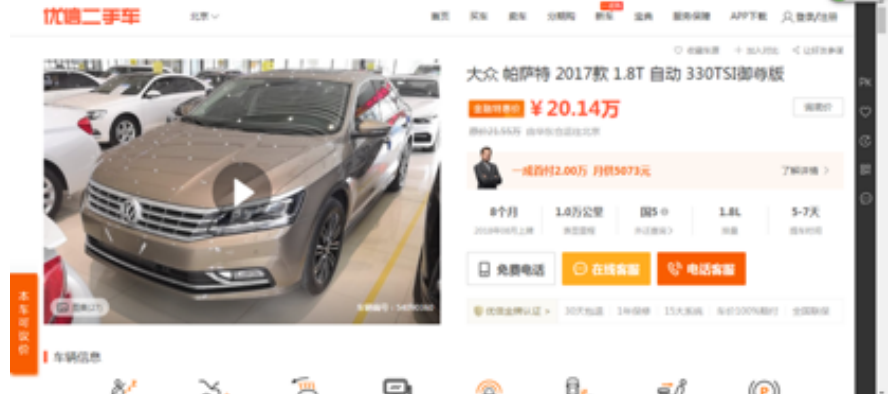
优信二手车 北京

首页 买车 卖车 分期购 新车 金融 服务保障 APP下载 登录/注册

收藏车源 加入对比 让好友参谋

大众 帕萨特 2017款 1.8T 自动 330TSI御尊版

金融特惠价 ¥20.14万

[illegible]

降价通知

一成首付2.00万 月供5073元 了解详情

| 8个月 | 1.0万公里 | 国5 | 1.8L | 5-7天 |
|---|---|---|---|---|
| 2018年08月上牌 | 表显里程 | 环保标准 | 排量 | 提车时间 |

免费电话 在线客服 电话客服

优信金牌认证 30天包退 1年保修 15天发车 车价100%跑打 全国联保

本车可议价

图集 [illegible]

车辆编号：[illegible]

车辆信息